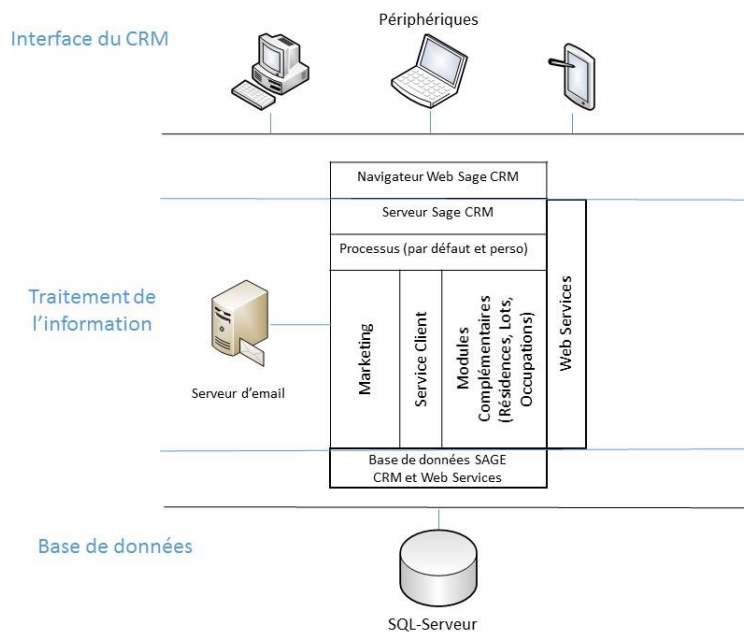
Interface du CRM

Périphériques

Navigateur Web Sage CRM

Serveur Sage CRM

Processus (par défaut et perso)

Traitement de l'information

Serveur d'email

Marketing

Service Client

Modules Complémentaires (Résidences, Lots, Occupations)

Web Services

Base de données SAGE CRM et Web Services

Base de données

SQL-Serveur